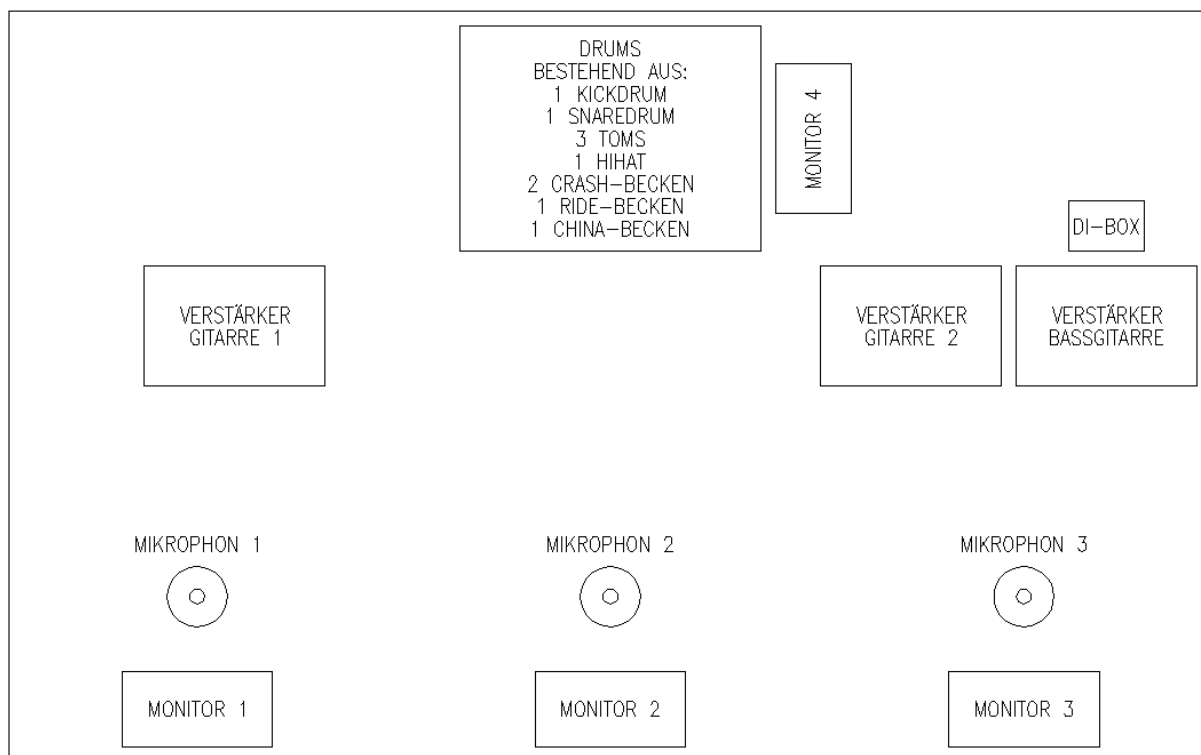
DRUMS
BESTEHEND AUS:
1 KICKDRUM
1 SNAREDRUM
3 TOMS
1 HIHAT
2 CRASH–BECKEN
1 RIDE–BECKEN
1 CHINA–BECKEN

MONITOR 4

DI–BOX

VERSTÄRKER GITARRE 1

VERSTÄRKER GITARRE 2

VERSTÄRKER BASSGITARRE

MIKROPHON 1

MIKROPHON 2

MIKROPHON 3

MONITOR 1

MONITOR 2

MONITOR 3